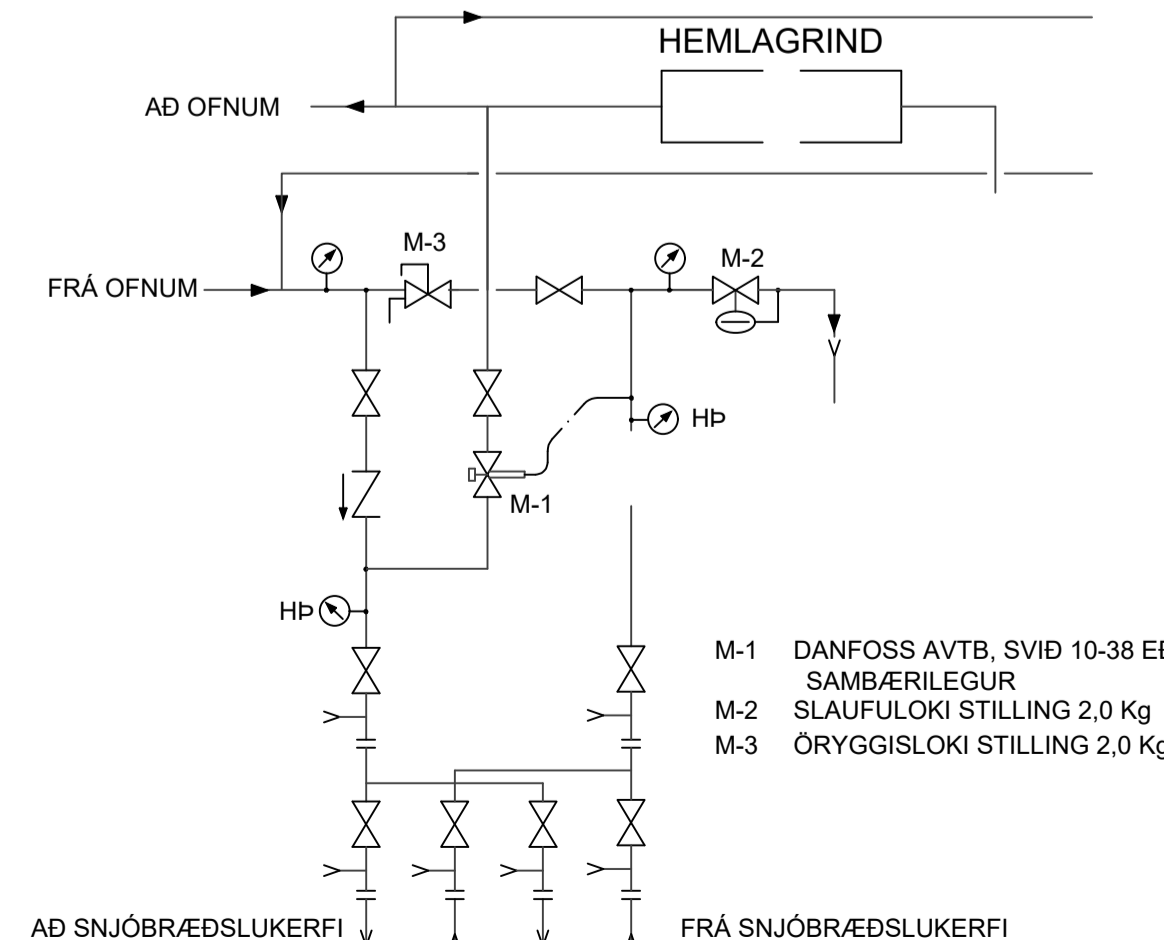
HEMLAGRIND

AÐ OFNUM

FRÁ OFNUM

M-3

M-2

HÞ

M-1

HÞ

M-1 DANFOSS AVTB, SVIÐ 10-38 E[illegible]
SAMBÆRILEGUR
M-2 SLAUFULOKI STILLING 2,0 Kg
M-3 ÖRYGGISLOKI STILLING 2,0 Kg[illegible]

AÐ SNJÓBRÆÐSLUKERFI

FRÁ SNJÓBRÆÐSLUKERFI